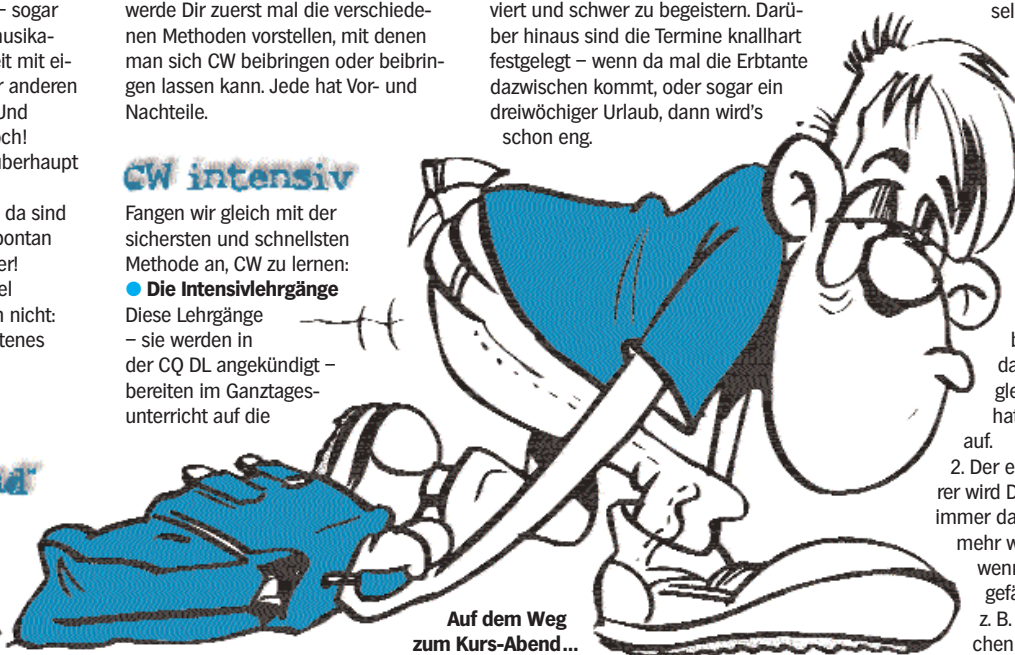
– sogar
usika-
it mit ei-
anderen
Und
ch!
berhaupt

da sind
pontan
er!
el
n nicht:
tenes

werde Dir zuerst mal die verschiedenen Methoden vorstellen, mit denen man sich CW beibringen oder beibringen lassen kann. Jede hat Vor- und Nachteile.

CW intensiv

Fangen wir gleich mit der sichersten und schnellsten Methode an, CW zu lernen:

● Die Intensivlehrgänge

Diese Lehrgänge – sie werden in der CQ DL angekündigt – bereiten im Ganztagesunterricht auf die

viert und schwer zu begeistern. Darüber hinaus sind die Termine knallhart festgelegt – wenn da mal die Erbtante dazwischen kommt, oder sogar ein dreiwöchiger Urlaub, dann wird's schon eng.

sel

b
da
gle
hat
auf.
2. Der e
rer wird D
immer da
mehr w
wenn
gefä
z. B.
chen

Auf dem Weg zum Kurs-Abend…